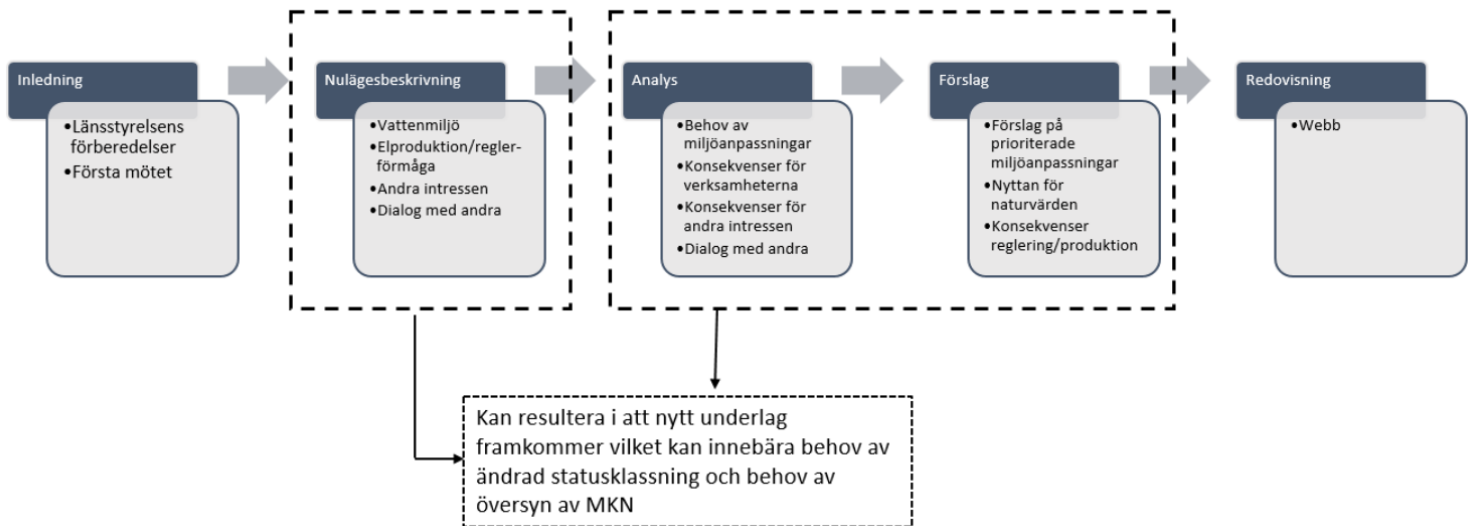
Inledning
•Länsstyrelsens förberedelser
•Första mötet

Nulägesbeskrivning
•Vattenmiljö
•Elproduktion/regler-förmåga
•Andra intressen
•Dialog med andra

Analys
•Behov av miljöanpassningar
•Konsekvenser för verksamheterna
•Konsekvenser för andra intressen
•Dialog med andra

Förslag
•Förslag på prioriterade miljöanpassningar
•Nyttan för naturvärden
•Konsekvenser reglering/produktion

Redovisning
•Webb

Kan resultera i att nytt underlag framkommer vilket kan innebära behov av ändrad statusklassning och behov av översyn av MKN